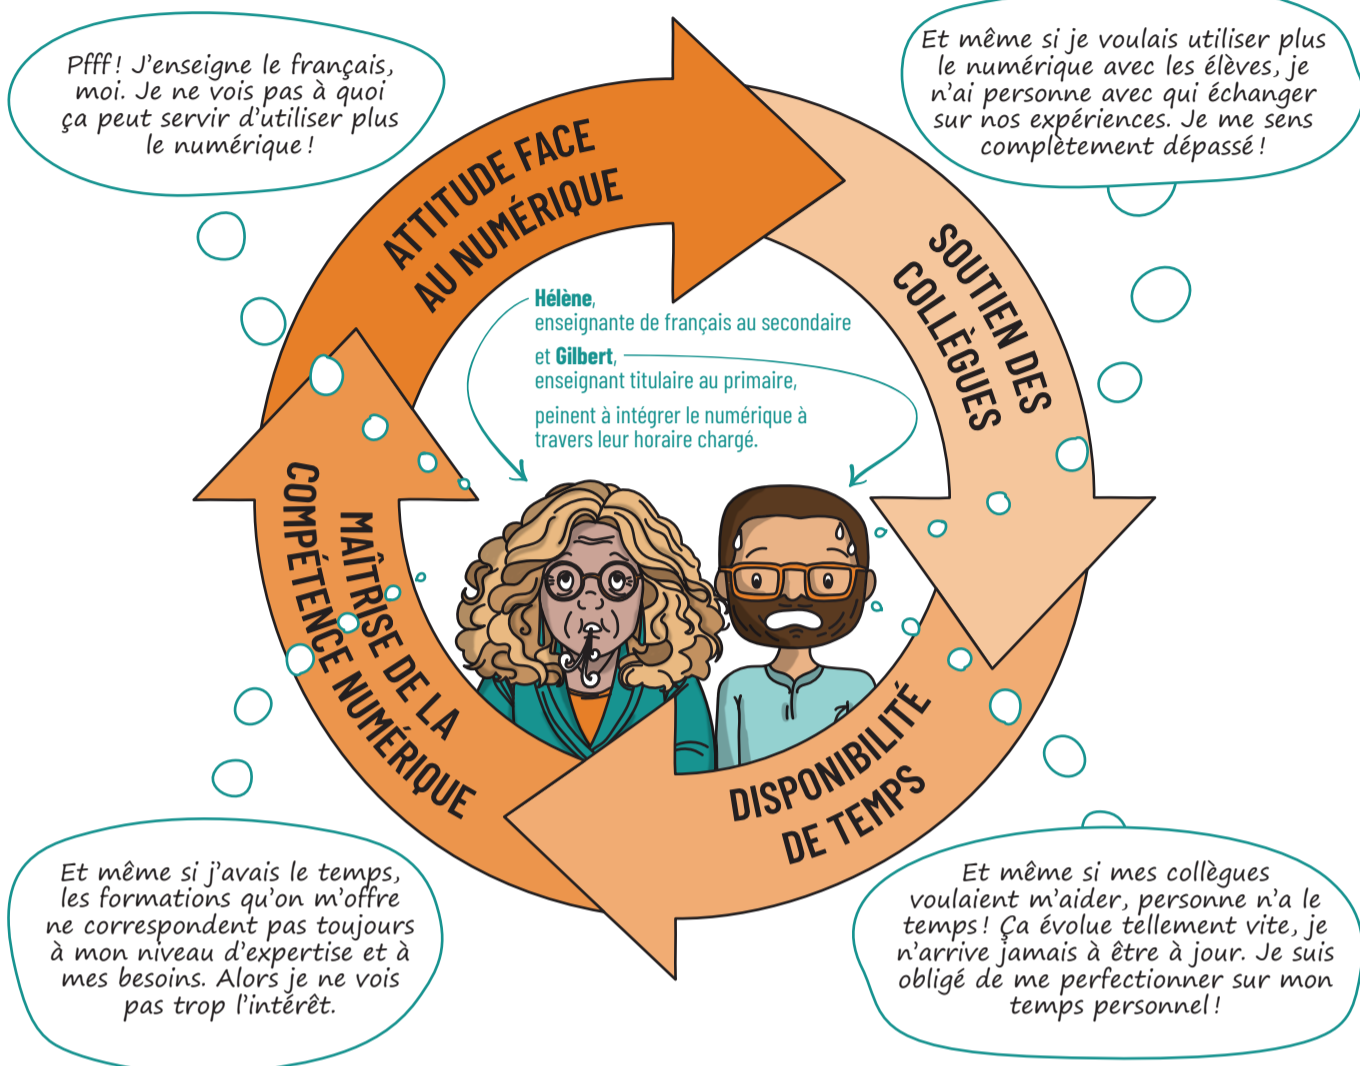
Pfff ! J'enseigne le français, moi. Je ne vois pas à quoi ça peut servir d'utiliser plus le numérique !

Et même si je voulais utiliser plus le numérique avec les élèves, je n'ai personne avec qui échanger sur nos expériences. Je me sens complètement dépassé !

ATTITUDE FACE AU NUMÉRIQUE

SOUTIEN DES COLLÈGUES

DISPONIBILITÉ DE TEMPS

MAÎTRISE DE LA COMPÉTENCE NUMÉRIQUE

Hélène, enseignante de français au secondaire

et Gilbert, enseignant titulaire au primaire,

peinent à intégrer le numérique à travers leur horaire chargé.

Et même si j'avais le temps, les formations qu'on m'offre ne correspondent pas toujours à mon niveau d'expertise et à mes besoins. Alors je ne vois pas trop l'intérêt.

Et même si mes collègues voulaient m'aider, personne n'a le temps ! Ça évolue tellement vite, je n'arrive jamais à être à jour. Je suis obligé de me perfectionner sur mon temps personnel !